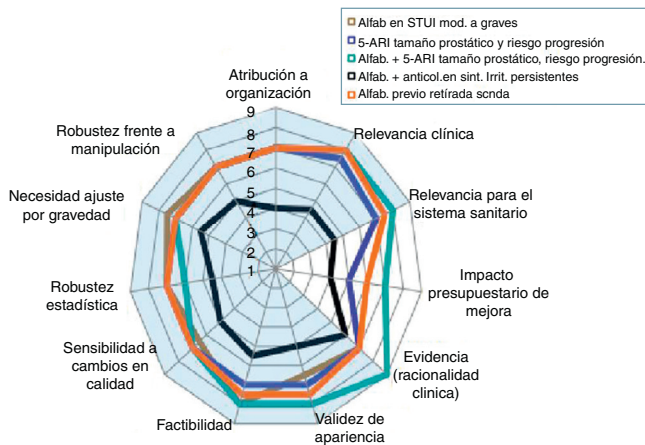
Alfab en STUI mod. a graves
5-ARI tamaño prostático y riesgo progresión
Alfab. + 5-ARI tamaño prostático, riesgo progresión.
Alfab. + anticol.en sint. Irrit. persistentes
Alfab. previo retírada scnda

Atribución a organización
9
8
7
6
5
4
3
2
1
Relevancia clínica
Relevancia para el sistema sanitario
Impacto presupuestario de mejora
Evidencia (racionalidad clinica)
Validez de apariencia
Factibilidad
Sensibilidad a cambios en calidad
Robustez estadística
Necesidad ajuste por gravedad
Robustez frente a manipulación